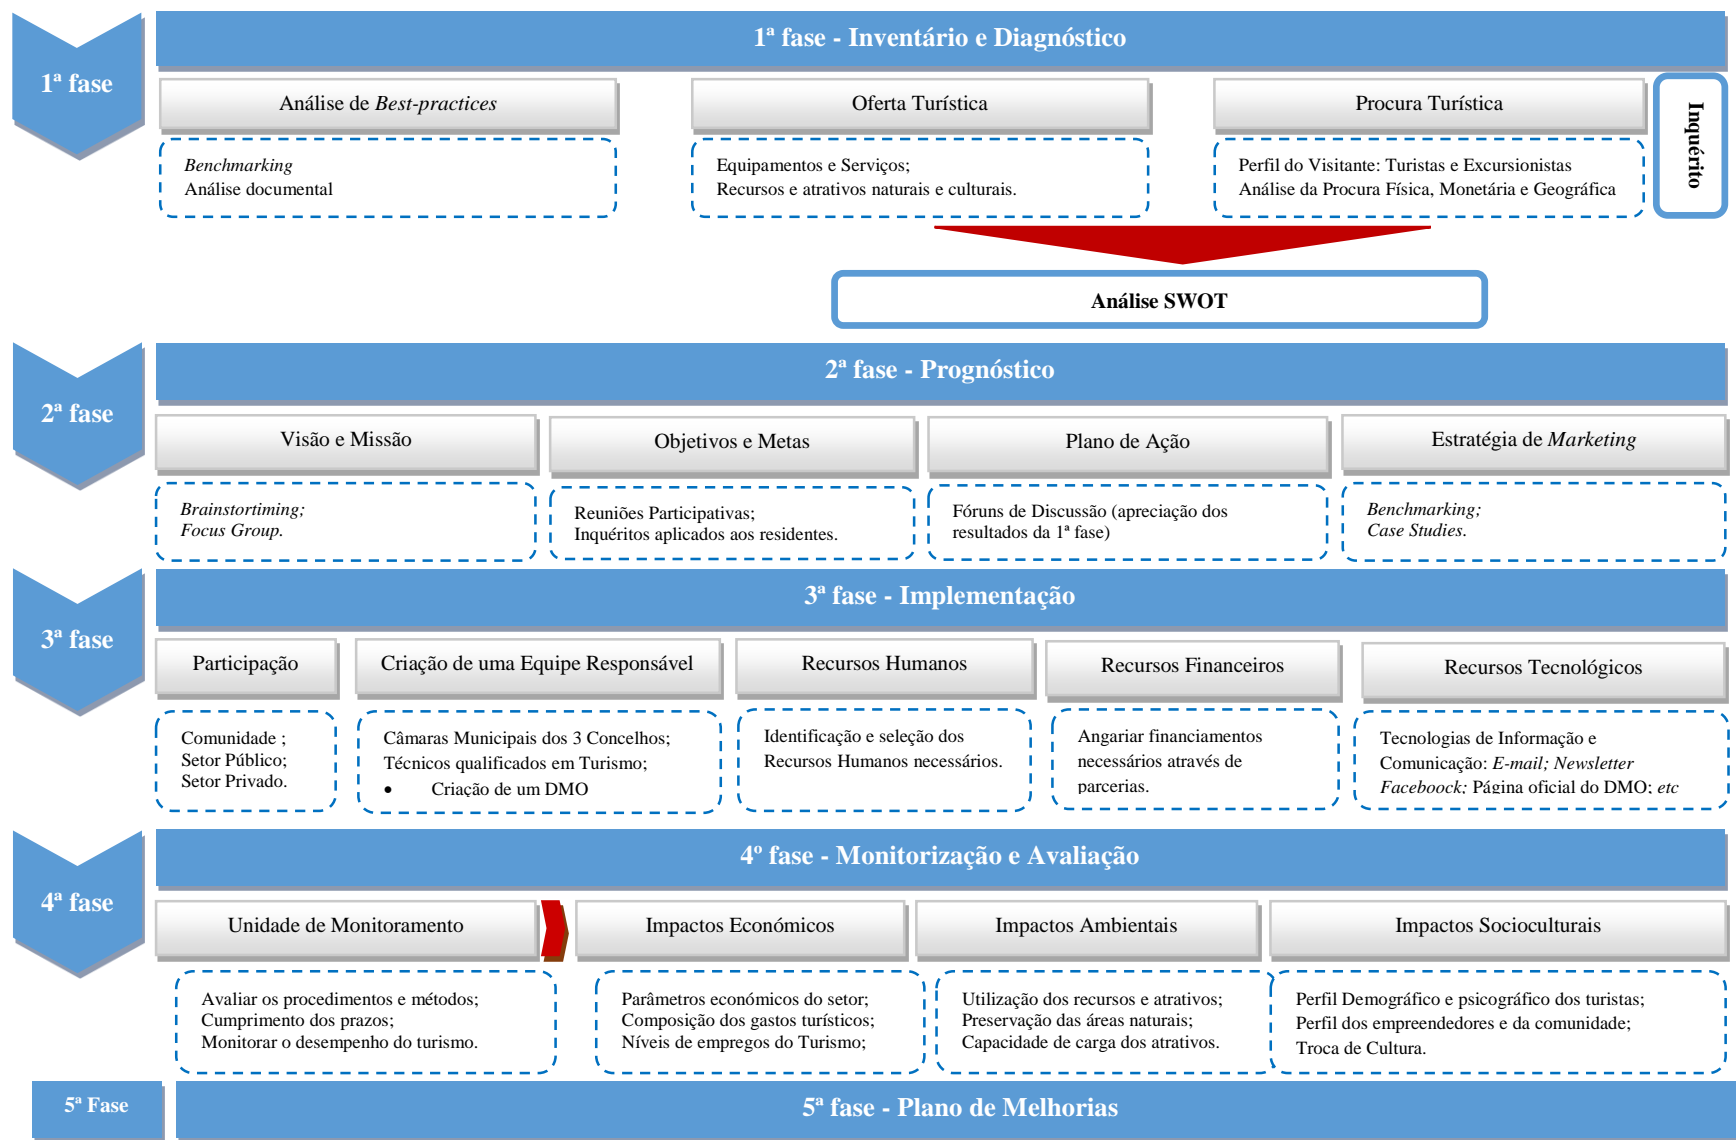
1ª fase

1ª fase - Inventário e Diagnóstico

Análise de *Best-practices*

*Benchmarking*
Análise documental

Oferta Turística

Equipamentos e Serviços;
Recursos e atrativos naturais e culturais.

Procura Turística

Perfil do Visitante: Turistas e Excursionistas
Análise da Procura Física, Monetária e Geográfica

Inquérito

Análise SWOT

2ª fase

2ª fase - Prognóstico

Visão e Missão

*Brainstortiming;*
*Focus Group.*

Objetivos e Metas

Reuniões Participativas;
Inquéritos aplicados aos residentes.

Plano de Ação

Fóruns de Discussão (apreciação dos resultados da 1ª fase)

Estratégia de *Marketing*

*Benchmarking;*
*Case Studies.*

3ª fase

3ª fase - Implementação

Participação

Comunidade ;
Setor Público;
Setor Privado.

Criação de uma Equipe Responsável

Câmaras Municipais dos 3 Concelhos;
Técnicos qualificados em Turismo;
• Criação de um DMO

Recursos Humanos

Identificação e seleção dos Recursos Humanos necessários.

Recursos Financeiros

Angariar financiamentos necessários através de parcerias.

Recursos Tecnológicos

Tecnologias de Informação e Comunicação: *E-mail; Newsletter*
*Faceboock;* Página oficial do DMO; *etc*

4ª fase

4º fase - Monitorização e Avaliação

Unidade de Monitoramento

Avaliar os procedimentos e métodos;
Cumprimento dos prazos;
Monitorar o desempenho do turismo.

Impactos Económicos

Parâmetros económicos do setor;
Composição dos gastos turísticos;
Níveis de empregos do Turismo;

Impactos Ambientais

Utilização dos recursos e atrativos;
Preservação das áreas naturais;
Capacidade de carga dos atrativos.

Impactos Socioculturais

Perfil Demográfico e psicográfico dos turistas;
Perfil dos empreendedores e da comunidade;
Troca de Cultura.

5ª Fase

5ª fase - Plano de Melhorias